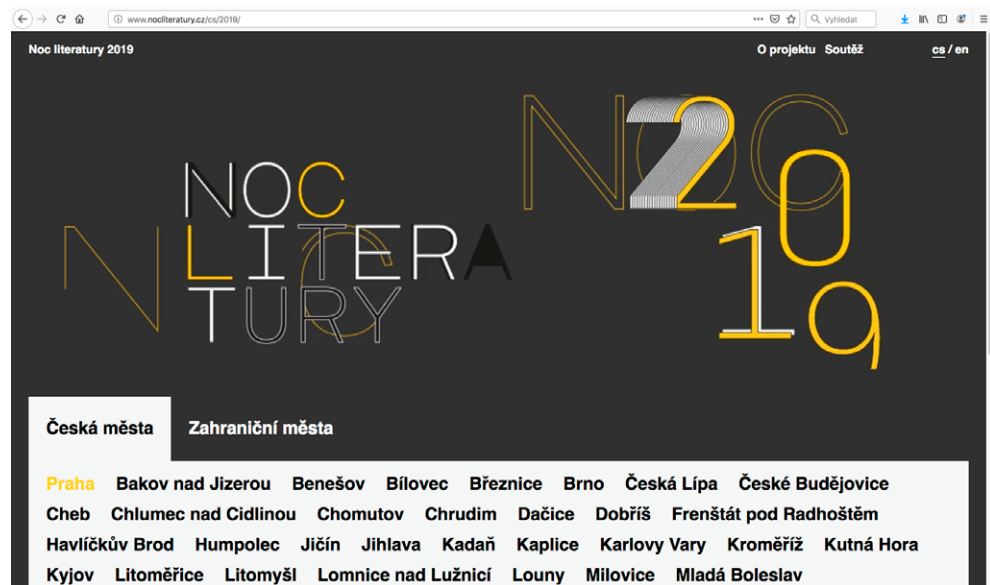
www.nocliteratury.cz/cs/2019/

Vyhledat

Noc literatury 2019

O projektu Soutěž

cs / en

NOC LITERATURY

2019

Česká města

Zahraniční města

Praha Bakov nad Jizerou Benešov Bílovec Březnice Brno Česká Lípa České Budějovice Cheb Chlumec nad Cidlinou Chomutov Chrudim Dačice Dobříš Frenštát pod Radhoštěm Havlíčkův Brod Humpolec Jičín Jihlava Kadaň Kaplice Karlovy Vary Kroměříž Kutná Hora Kyjov Litoměřice Litomyšl Lomnice nad Lužnicí Louny Milovice Mladá Boleslav